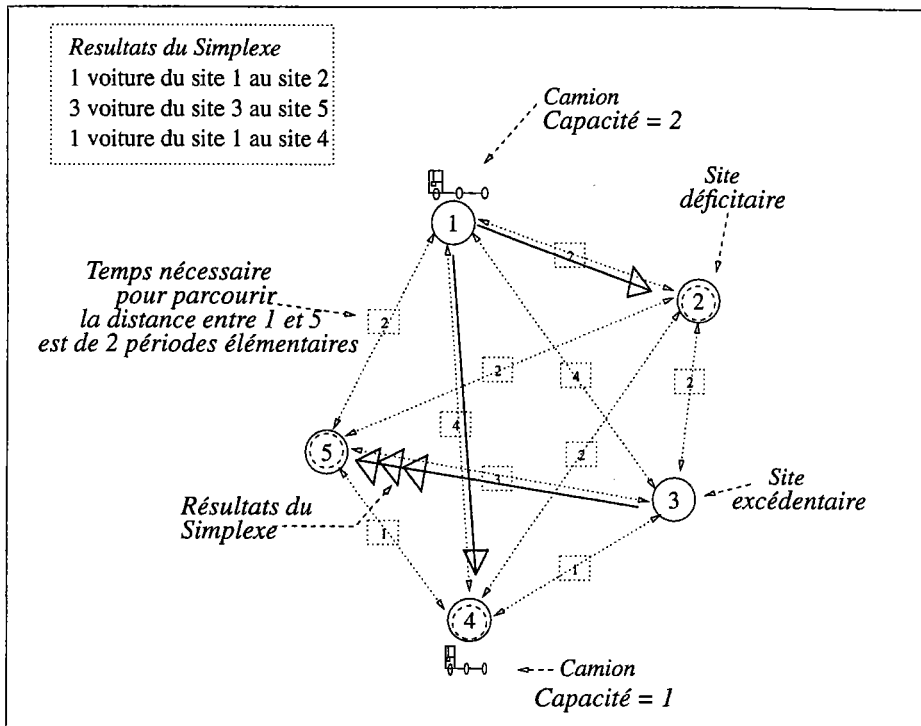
Resultats du Simplexe
1 voiture du site 1 au site 2
3 voiture du site 3 au site 5
1 voiture du site 1 au site 4

Camion
Capacité = 2

Site
déficitaire

Temps nécessaire pour parcourir la distance entre 1 et 5 est de 2 périodes élémentaires

1
2
3
4
5

2
2
2
4
2
4
2
2
3
1
1

Site
excédentaire

Résultats du Simplexe

Camion
Capacité = 1